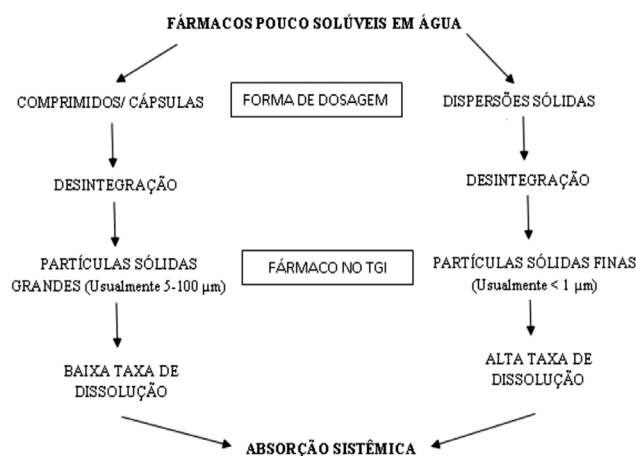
FÁRMACOS POUCO SOLÚVEIS EM ÁGUA

COMPRIMIDOS/ CÁPSULAS

FORMA DE DOSAGEM

DISPERSÕES SÓLIDAS

DESINTEGRAÇÃO

DESINTEGRAÇÃO

PARTÍCULAS SÓLIDAS GRANDES (Usualmente 5-100 μm)

FÁRMACO NO TGI

PARTÍCULAS SÓLIDAS FINAS (Usualmente < 1 μm)

BAIXA TAXA DE DISSOLUÇÃO

ALTA TAXA DE DISSOLUÇÃO

ABSORÇÃO SISTÊMICA